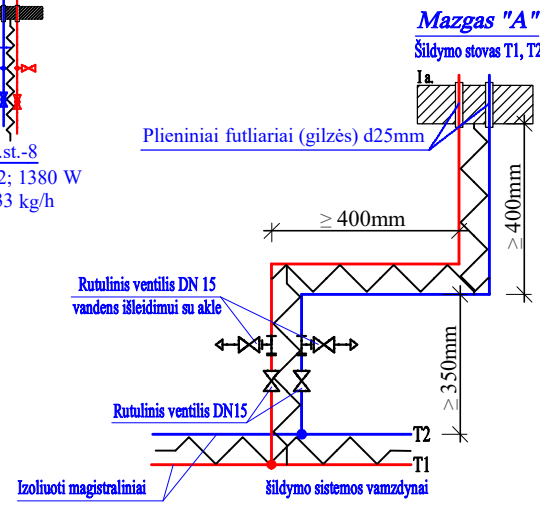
Mazgas "A"
Šildymo stovas T1, T2

1a.

Plieniniai futliariai (gilzės) d25mm

st.-8
2; 1380 W
3 kg/h

≥ 400mm

≥ 400mm

Rutulinis ventilis DN 15
vandens išleidimui su akle

≥ 350mm

Rutulinis ventilis DN15

T2
T1

Izoliuoti magistraliniai

šildymo sistemos vamzdynai